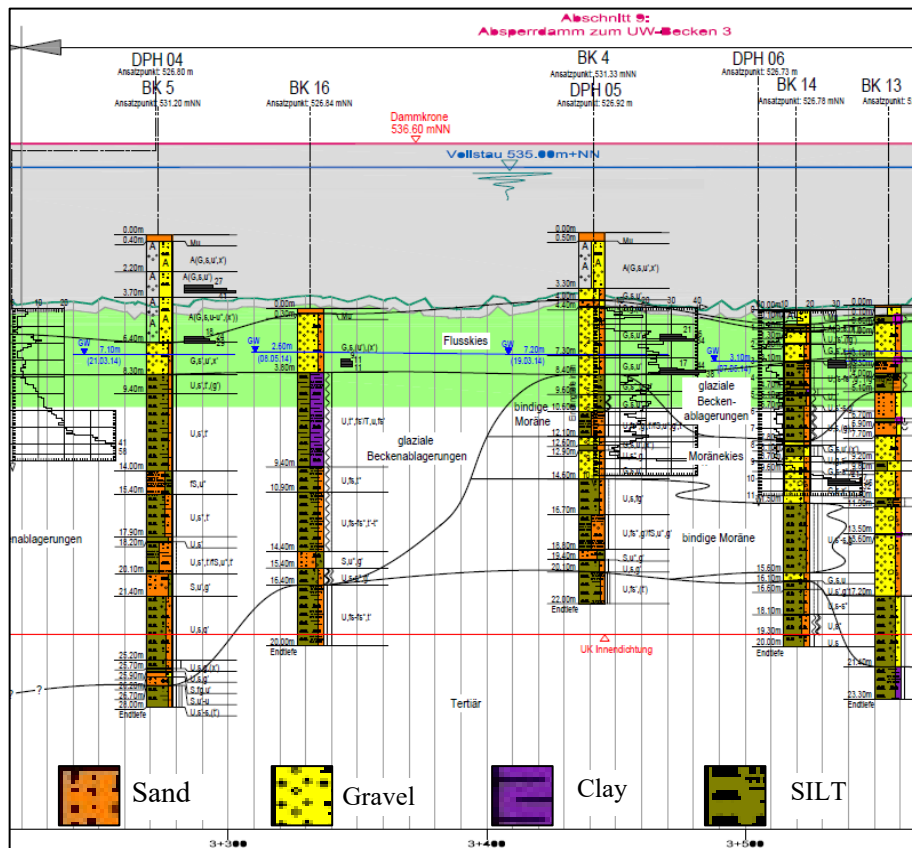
Abschnitt 9:
Absperrdamm zum UW-Becken 3

DPH 04
Ansatzpunkt: 526.60 m
BK 5
Ansatzpunkt: 531.20 mNN

BK 16
Ansatzpunkt: 526.84 mNN

BK 4
Ansatzpunkt: 531.33 mNN
DPH 05
Ansatzpunkt: 526.92 m

DPH 06
Ansatzpunkt: 526.73 m
BK 14
Ansatzpunkt: 526.78 mNN

BK 13

Dammkrone
536.60 mNN

Vollstau 535.00m+NN

0.00m
0.40m
2.20m
3.70m
6.40m
8.30m
9.40m
14.00m
15.40m
17.90m
18.20m
20.10m
21.40m
25.20m
25.70m
25.90m
26.50m
26.70m
28.00m
Endtiefe

Mu
A(G,s,u',x')
A(G,s,u')
27
A(G,s,u-u*,(x'))
18
G,s',u',x'
U,s',t',(g')
U,s',t'
fS,u*
U,s',t'
U,s'
U,s',t'/fS,u*,t'
S,u',g'
U,s',g'
U,s',g,(x')
U,s,g'
S,fg,u'
S,u-u
U,s-s*,(t')

GW
7.10m
(21.03.14)

GW
2.60m
(08.05.14)

0.00m
0.30m
3.80m
9.40m
10.90m
14.40m
15.40m
16.40m
20.00m
Endtiefe

Mu
G,s,(u'),(x')
11
11
U,t*,fs'/T,u,fs'
U,fs,t*
U,t-fs*,t'-t*
S,u*,g'
U,s*,t*
U,t-fs*,t'

glaziale
Beckenablagerungen

Flusskies

GW
7.20m
(19.03.14)

0.00m
0.50m
3.30m
7.30m
8.40m
10.60m
12.10m
12.60m
12.90m
14.60m
16.70m
18.80m
19.40m
20.10m
22.00m
Endtiefe

Mu
A(G,s,u',x')
G,s,u'
G,s,u'
21
17
U,s,fg'
U,fs*,g'/fS,u*,g'
S,u*,g'
U,s,g
U,fs*,(t')

bindige
Moräne

glaziale
Becken-
ablagerungen

Moränekies

bindige Moräne

GW
3.10m
(07.03.14)

15.60m
16.30m
16.80m
18.10m
19.30m
20.00m
Endtiefe

G,s,u
U,s',g'
U,s-s*
U,g'
U,s

13.50m
17.70m
21.40m
23.30m
Endtiefe

nablagerungen

UK Innendichtung

Tertiär

10
20
30
40
41
58

Sand
Gravel
Clay
SILT

3+300
3+400
3+500